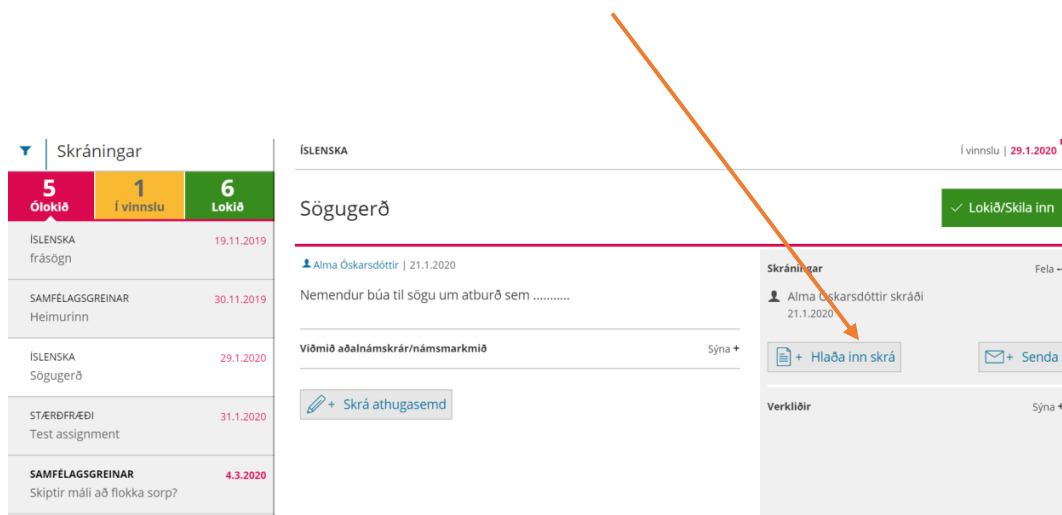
Skráningar

5 Ólokið

1 Í vinnslu

6 Lokið

ÍSLENSKA 19.11.2019
frásögn

SAMFÉLAGSGREINAR 30.11.2019
Heimurinn

ÍSLENSKA 29.1.2020
Sögugerð

STÆRÐFRÆÐI 31.1.2020
Test assignment

SAMFÉLAGSGREINAR 4.3.2020
Skiptir máli að flokka sorp?

ÍSLENSKA

Í vinnslu | 29.1.2020

Sögugerð

✓ Lokið/Skila inn

Alma Óskarsdóttir | 21.1.2020

Nemendur búa til sögu um atburð sem ...........

Viðmið aðalnámskrár/námsmarkmið

Sýna +

+ Skrá athugasemd

Skráningar

Fela

Alma Óskarsdóttir skráði
21.1.2020

+ Hlaða inn skrá

+ Senda

Verkliðir

Sýna +